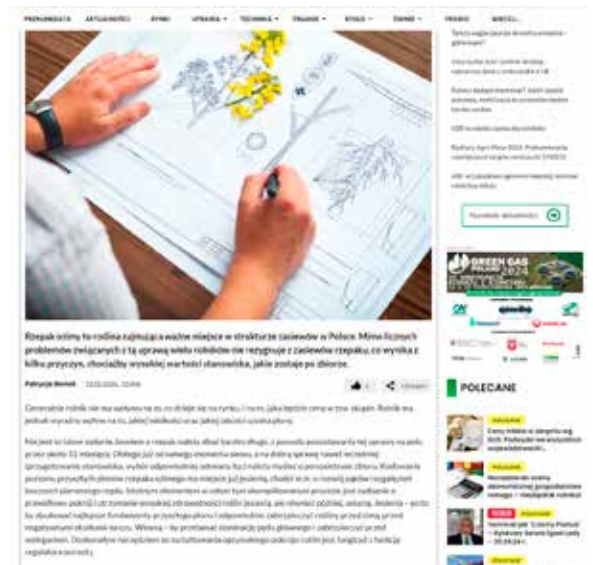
PRENUMERATA AKTUALNOŚCI RYNKI UPRAWA TECHNIKA FINANSE RYNEK ZWIERZ PRAWO WIĘCEJ

Rzepak ozimy to roślina zajmująca ważne miejsce w strukturze zasiewów w Polsce. Mimo licznych problemów związanych z tą uprawą wielu rolników nie rezygnuje z zasiewów rzepaku, co wynika z kilku przyczyn, chociażby wysokiej wartości stanowiska, jakie zostaje po zbiorze.

Patrycja Bednek 13.02.2024, 13:00

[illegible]

Polecane
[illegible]

GREEN GAS POLAND 2024

POLECANE